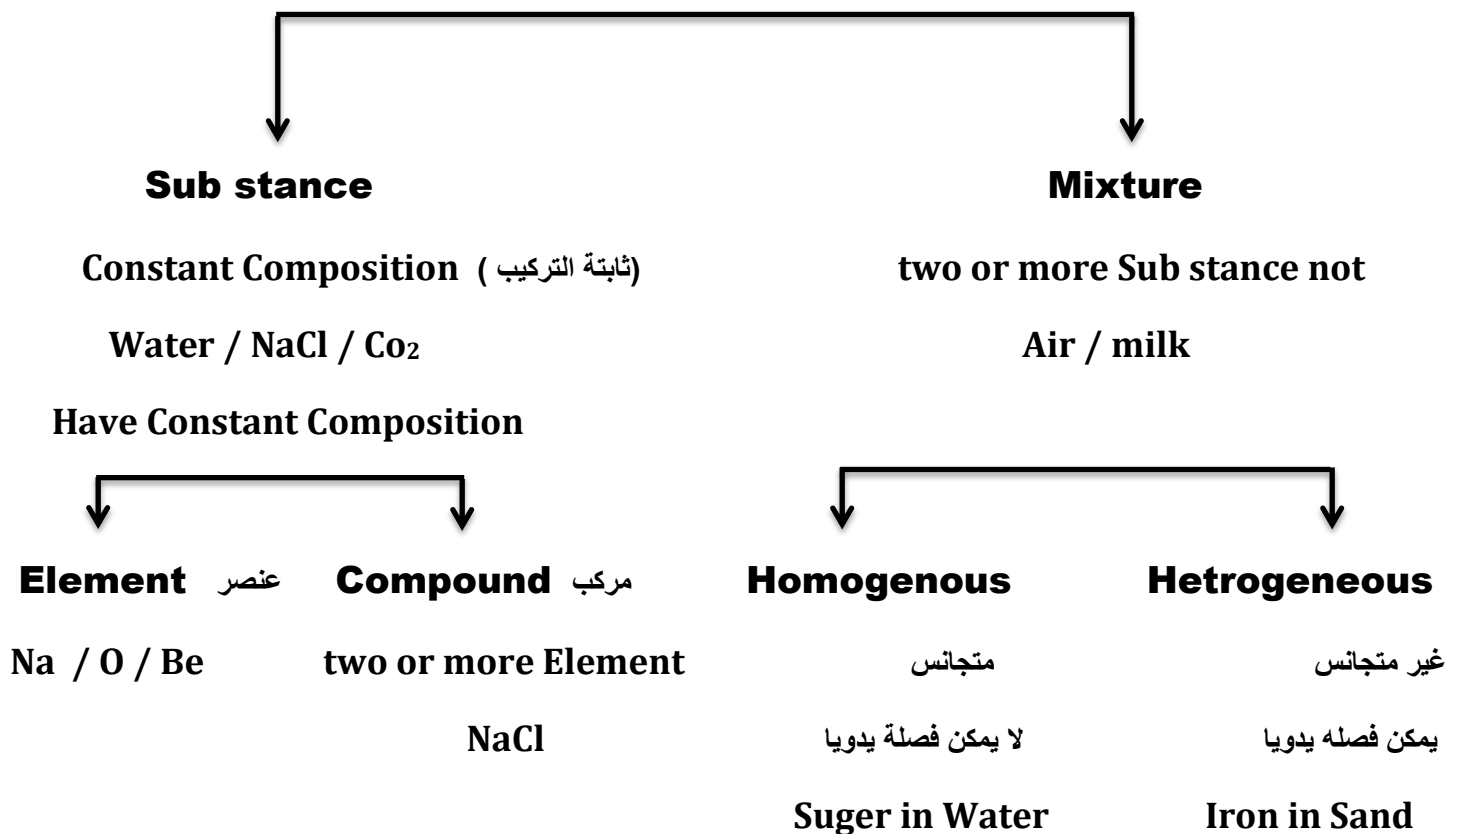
Sub stance

Constant Composition (ثابتة التركيب)

Water / NaCl / $Co_2$

Have Constant Composition

Mixture

two or more Sub stance not

Air / milk

Element عنصر

Na / O / Be

Compound مركب

two or more Element

NaCl

Homogenous

متجانس

لا يمكن فصلة يدويا

Suger in Water

Hetrogeneous

غير متجانس

يمكن فصله يدويا

Iron in Sand